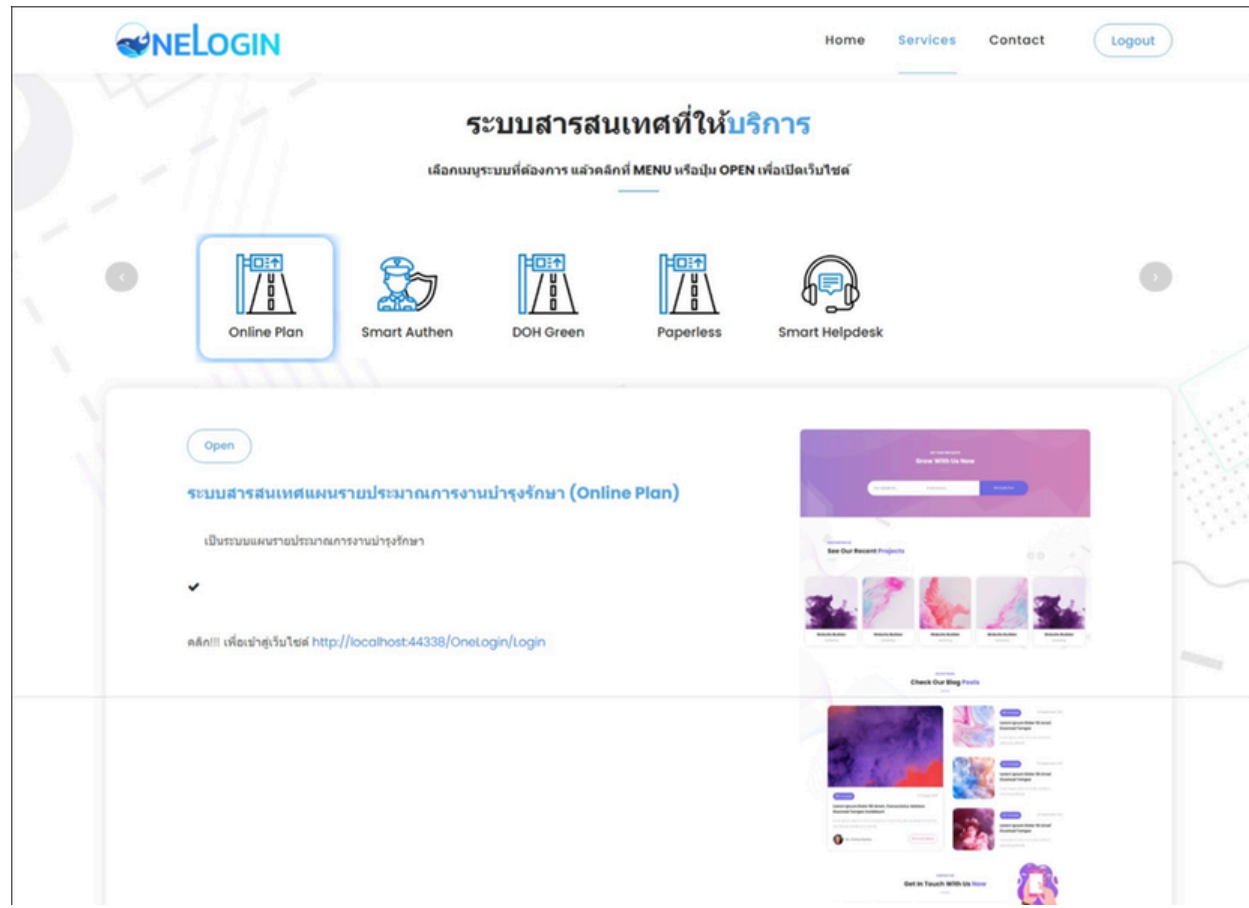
ONELOGIN

Home Services Contact Logout

ระบบสารสนเทศที่ให้บริการ

เลือกเมนูระบบที่ต้องการ แล้วคลิกที่ MENU หรือปุ่ม OPEN เพื่อเปิดเว็บไซต์

Online Plan
Smart Authen
DOH Green
Paperless
Smart Helpdesk

Open

ระบบสารสนเทศแผนรายประมาณการงานบำรุงรักษา (Online Plan)

เป็นระบบแผนรายประมาณการงานบำรุงรักษา

✔

คลิก!!! เพื่อเข้าสู่เว็บไซต์ http://localhost:44338/OneLogin/Login

Grow With Us Now

See Our Recent Projects

Check Our Blog Posts

Get In Touch With Us Now